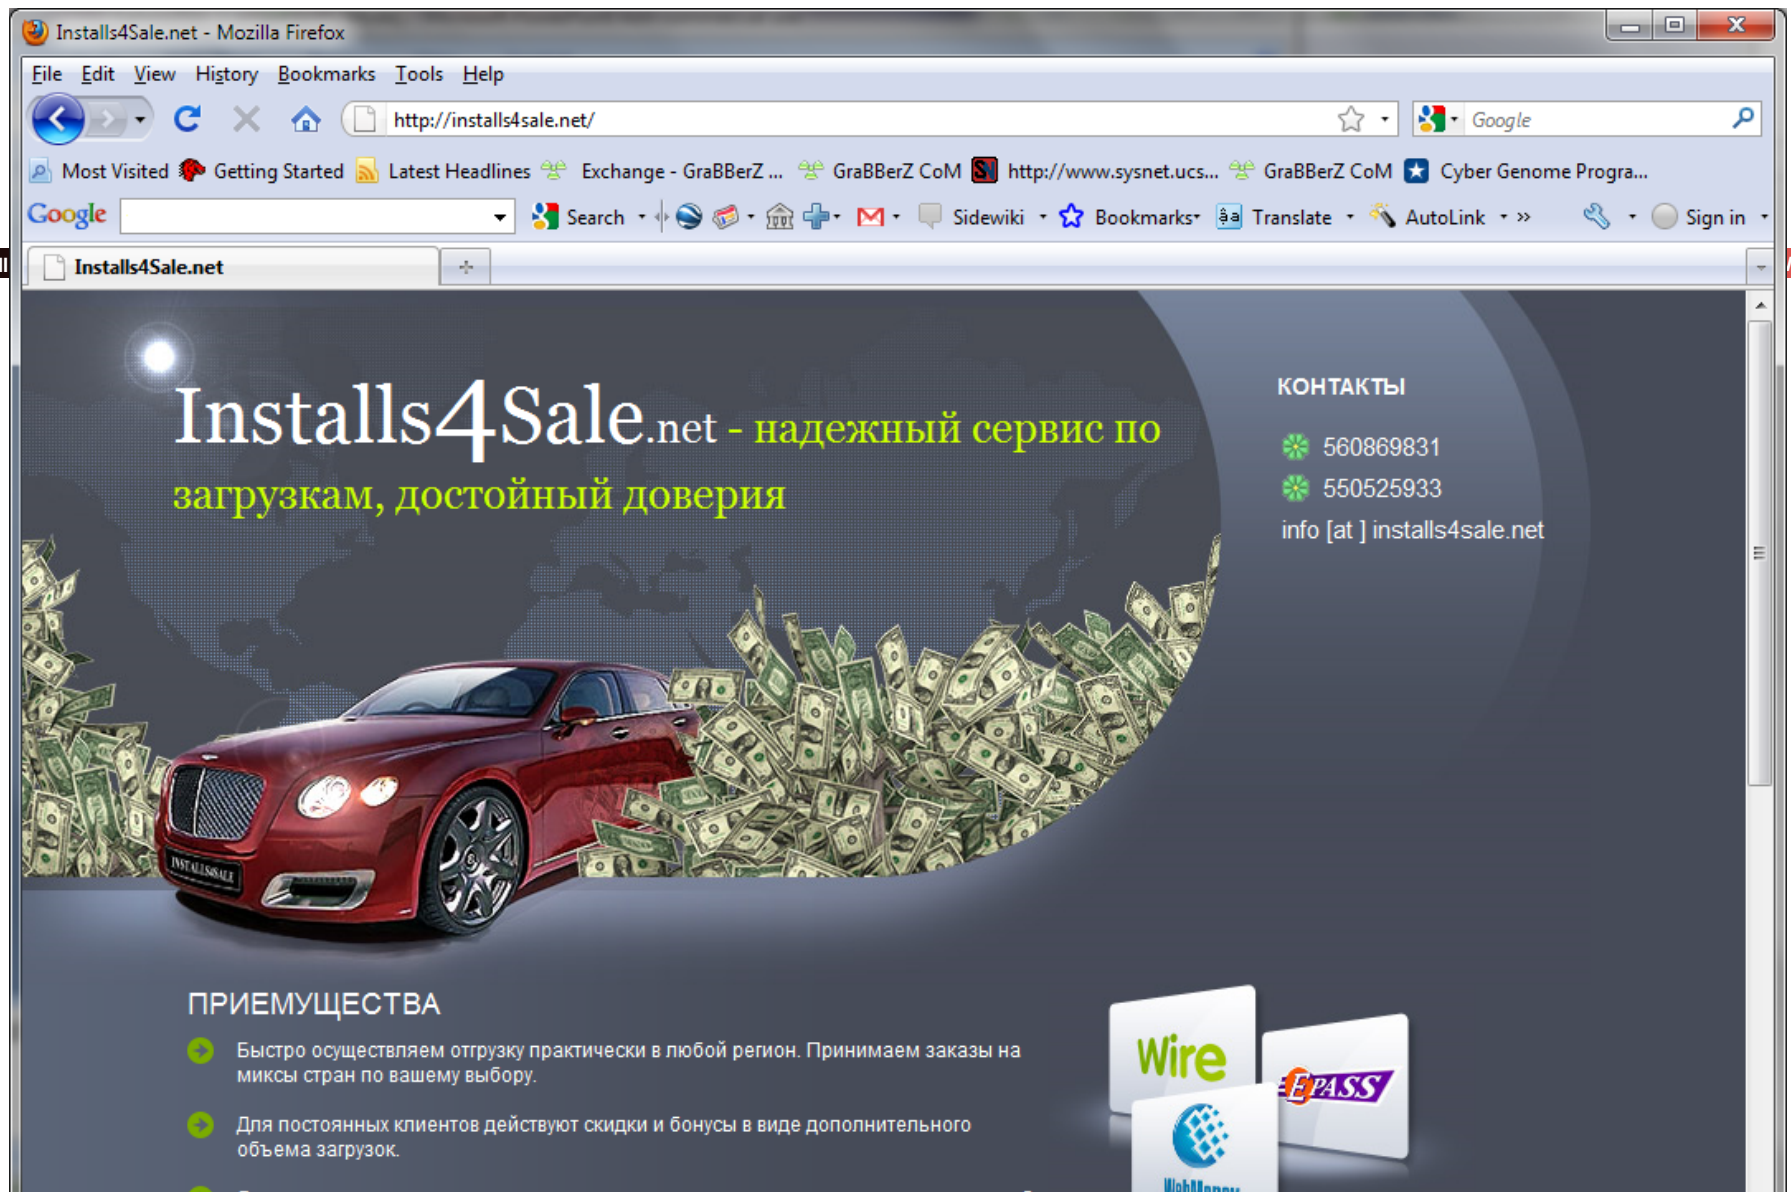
Installs4Sale.net - Mozilla Firefox

File Edit View History Bookmarks Tools Help

http://installs4sale.net/

Google

Most Visited Getting Started Latest Headlines Exchange - GraBBerZ ... GraBBerZ CoM http://www.sysnet.ucs... GraBBerZ CoM Cyber Genome Progra...

Google Search Sidewiki Bookmarks Translate AutoLink » Sign in

Installs4Sale.net

Installs4Sale.net - надежный сервис по загрузкам, достойный доверия

КОНТАКТЫ

560869831

550525933

info [at ] installs4sale.net

INSTALLSSALE

ПРИЕМУЩЕСТВА

Быстро осуществляем отгрузку практически в любой регион. Принимаем заказы на миксы стран по вашему выбору.

Для постоянных клиентов действуют скидки и бонусы в виде дополнительного объема загрузок.

Wire

EPASS

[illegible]